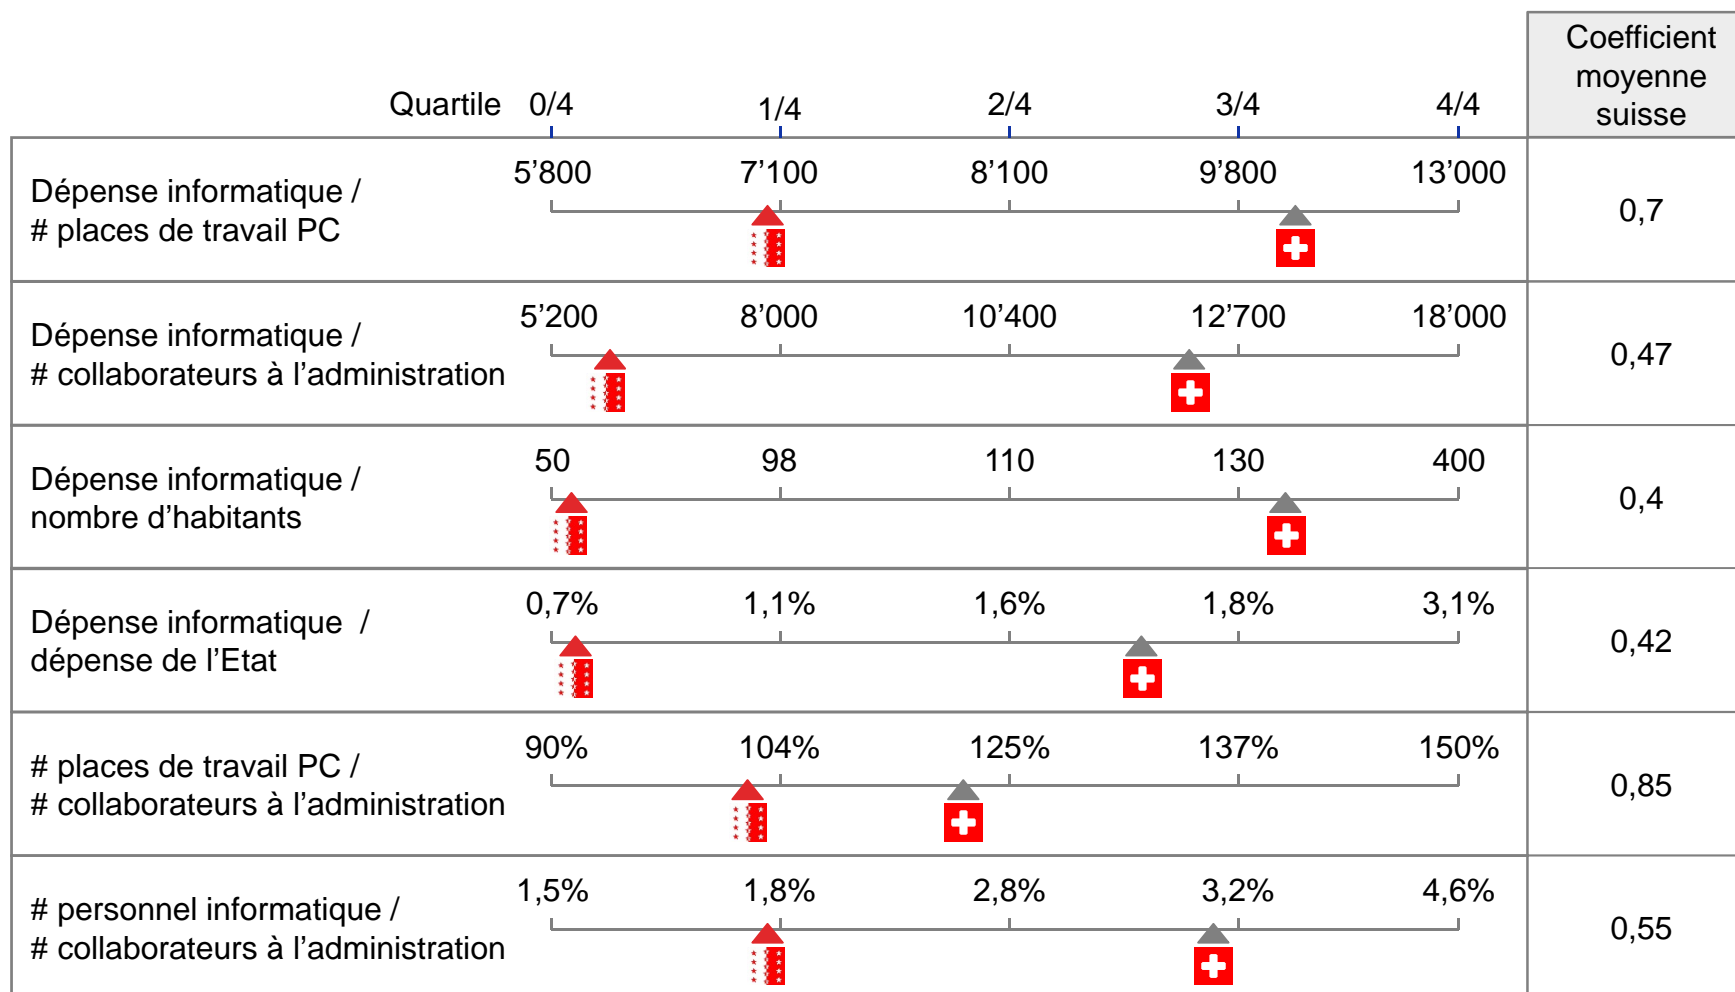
| Quartile | 0/4 | 1/4 | 2/4 | 3/4 | 4/4 | Coefficient moyenne suisse |
|---|---|---|---|---|---|---|
| Dépense informatique / # places de travail PC | 5'800 | 7'100 | 8'100 | 9'800 | 13'000 | 0,7 |
| Dépense informatique / # collaborateurs à l'administration | 5'200 | 8'000 | 10'400 | 12'700 | 18'000 | 0,47 |
| Dépense informatique / nombre d'habitants | 50 | 98 | 110 | 130 | 400 | 0,4 |
| Dépense informatique / dépense de l'Etat | 0,7% | 1,1% | 1,6% | 1,8% | 3,1% | 0,42 |
| # places de travail PC / # collaborateurs à l'administration | 90% | 104% | 125% | 137% | 150% | 0,85 |
| # personnel informatique / # collaborateurs à l'administration | 1,5% | 1,8% | 2,8% | 3,2% | 4,6% | 0,55 |